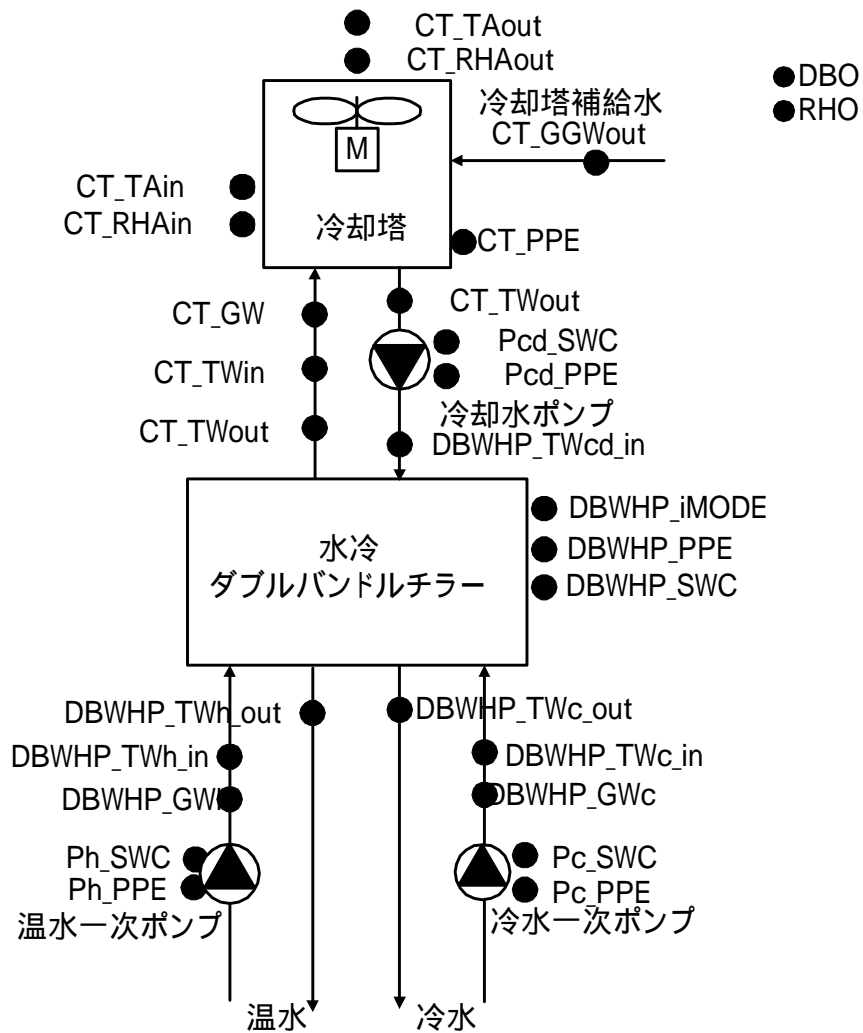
CT_TAout
CT_RHAout

DBO
RHO

M

冷却塔補給水
CT_GGWout

CT_TAin
CT_RHAin

冷却塔

CT_PPE

CT_GW
CT_TWout
Pcd_SWC
CT_TWin
Pcd_PPE
冷却水ポンプ
CT_TWout
DBWHP_TWcd_in

DBWHP_iMODE
水冷
DBWHP_PPE
ダブルバンドルチラー
DBWHP_SWC

DBWHP_TWh_out
DBWHP_TWc_out
DBWHP_TWh_in
DBWHP_TWc_in
DBWHP_GWh
DBWHP_GWc

Ph_SWC
Pc_SWC
Ph_PPE
Pc_PPE
温水一次ポンプ
冷水一次ポンプ

温水
冷水